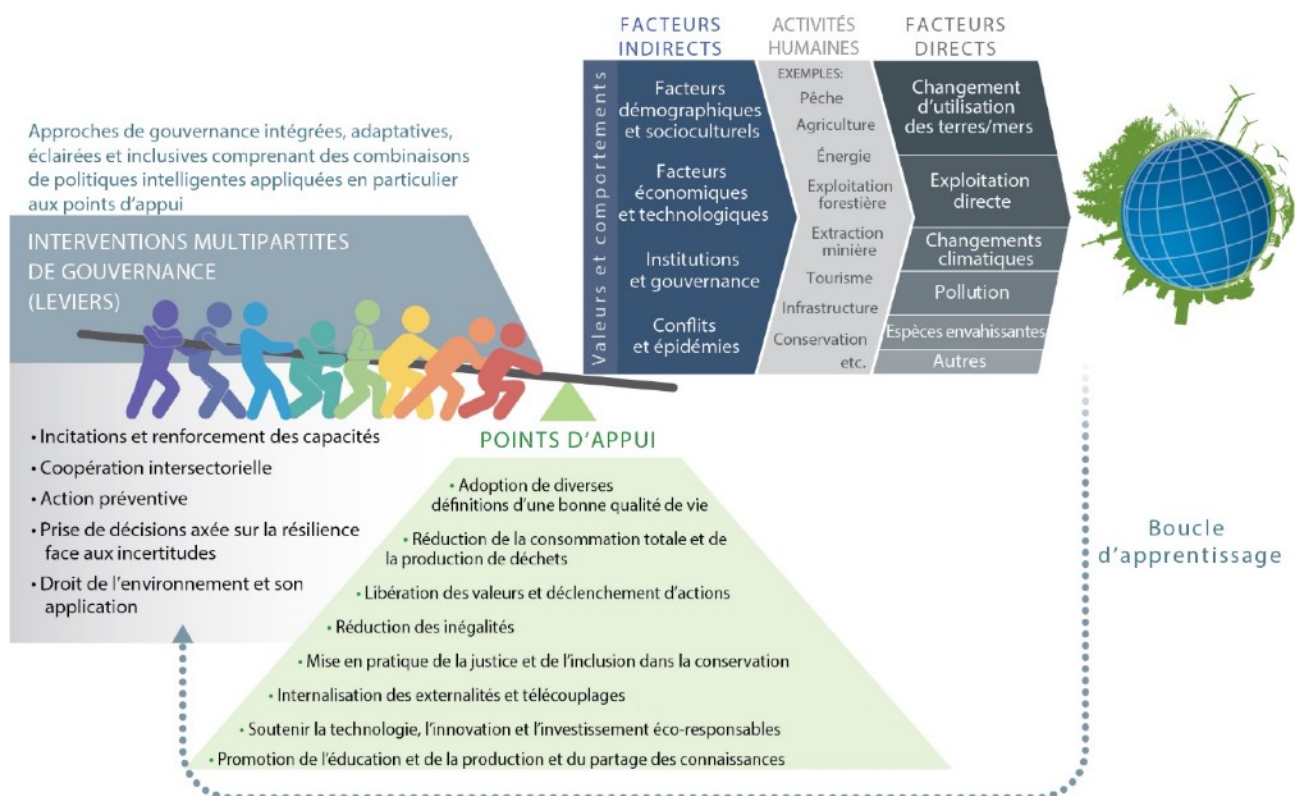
FACTEURS INDIRECTS

ACTIVITÉS HUMAINES

FACTEURS DIRECTS

Valeurs et comportements

Facteurs démographiques et socioculturels

Facteurs économiques et technologiques

Institutions et gouvernance

Conflits et épidémies

EXEMPLES:
Pêche
Agriculture
Énergie
Exploitation forestière
Extraction minière
Tourisme
Infrastructure
Conservation
etc.

Changement d'utilisation des terres/mers

Exploitation directe

Changements climatiques

Pollution

Espèces envahissantes

Autres

Approches de gouvernance intégrées, adaptatives, éclairées et inclusives comprenant des combinaisons de politiques intelligentes appliquées en particulier aux points d'appui

INTERVENTIONS MULTIPARTITES DE GOUVERNANCE (LEVIERS)

• Incitations et renforcement des capacités
• Coopération intersectorielle
• Action préventive
• Prise de décisions axée sur la résilience face aux incertitudes
• Droit de l'environnement et son application

POINTS D'APPUI

• Adoption de diverses définitions d'une bonne qualité de vie
• Réduction de la consommation totale et de la production de déchets
• Libération des valeurs et déclenchement d'actions
• Réduction des inégalités
• Mise en pratique de la justice et de l'inclusion dans la conservation
• Internalisation des externalités et télécouplages
• Soutenir la technologie, l'innovation et l'investissement éco-responsables
• Promotion de l'éducation et de la production et du partage des connaissances

Boucle d'apprentissage